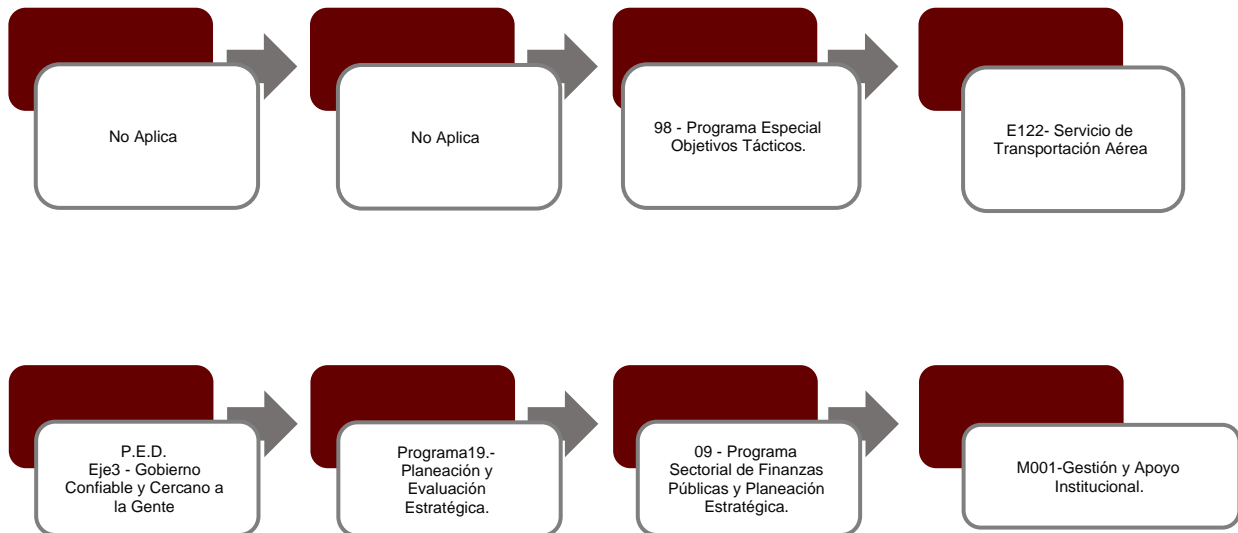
No Aplica

No Aplica

98 - Programa Especial Objetivos Tácticos.

E122- Servicio de Transportación Aérea

P.E.D.
Eje3 - Gobierno Confiable y Cercano a la Gente

Programa19.- Planeación y Evaluación Estratégica.

09 - Programa Sectorial de Finanzas Públicas y Planeación Estratégica.

M001-Gestión y Apoyo Institucional.